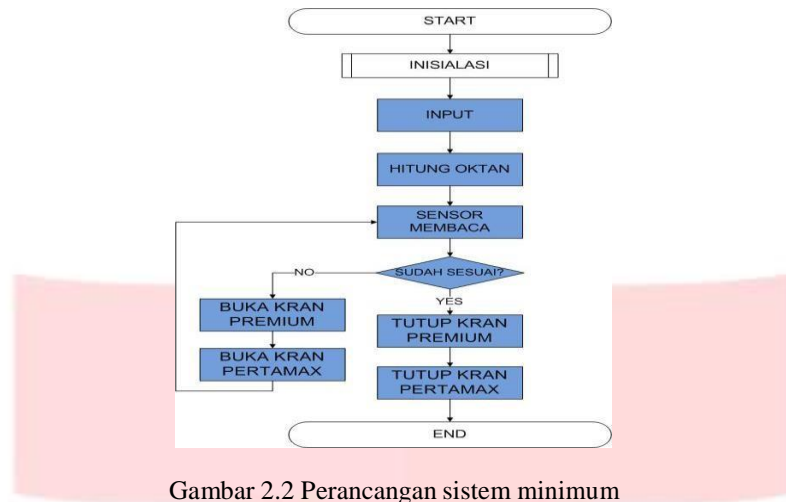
START

INISIALASI

INPUT

HITUNG OKTAN

SENSOR MEMBACA

SUDAH SESUAI?

NO

YES

BUKA KRAN PREMIUM

BUKA KRAN PERTAMAX

TUTUP KRAN PREMIUM

TUTUP KRAN PERTAMAX

END

Gambar 2.2 Perancangan sistem minimum